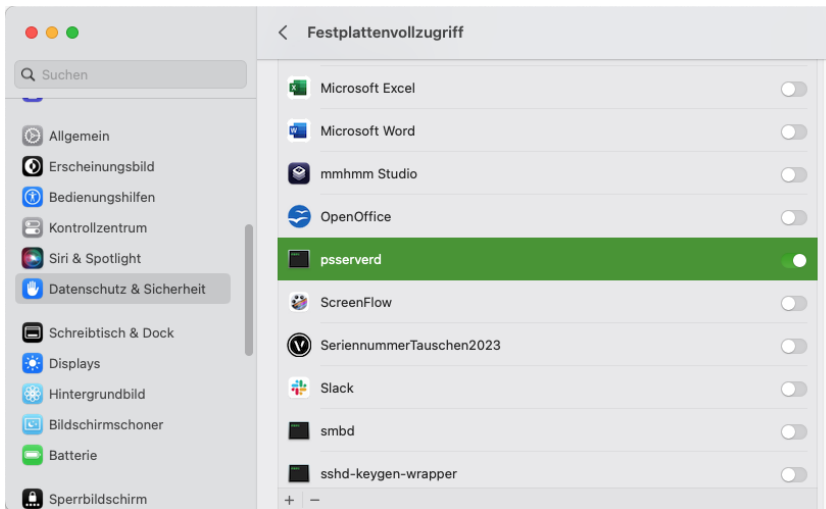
Suchen

Allgemein
Erscheinungsbild
Bedienungshilfen
Kontrollzentrum
Siri & Spotlight
Datenschutz & Sicherheit

Schreibtisch & Dock
Displays
Hintergrundbild
Bildschirmschoner
Batterie

Sperrbildschirm

Festplattenvollzugriff

Microsoft Excel
Microsoft Word
mmhmm Studio
OpenOffice
psserverd
ScreenFlow
SeriennummerTauschen2023
Slack
smbd
sshd-keygen-wrapper

+ −